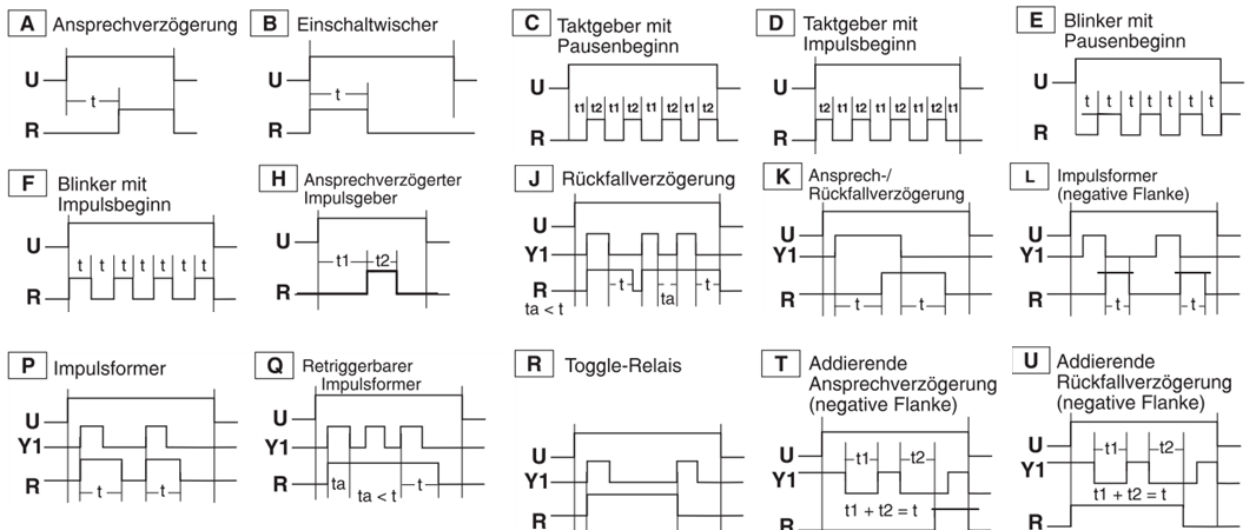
A Ansprechverzögerung
U
t
R

B Einschaltwischer
U
t
R

C Taktgeber mit Pausenbeginn
U
t1 t2 t1 t2 t1 t2 t1 t2
R

D Taktgeber mit Impulsbeginn
U
t2 t1 t2 t1 t2 t1 t2 t1
R

E Blinker mit Pausenbeginn
U
t t t t t t t
R

F Blinker mit Impulsbeginn
U
t t t t t t t
R

H Ansprechverzögerter Impulsgeber
U
t1 t2
R

J Rückfallverzögerung
U
Y1
R
t t
ta
ta < t

K Ansprech-/ Rückfallverzögerung
U
Y1
R
t t

L Impulsformer (negative Flanke)
U
Y1
R
t t

P Impulsformer
U
Y1
R
t t

Q Retriggerbarer Impulsformer
U
Y1
R
ta
ta < t
t

R Toggle-Relais
U
Y1
R

T Addierende Ansprechverzögerung (negative Flanke)
U
Y1
t1 t2
t1 + t2 = t
R

U Addierende Rückfallverzögerung (negative Flanke)
U
Y1
t1 t2
t1 + t2 = t
R